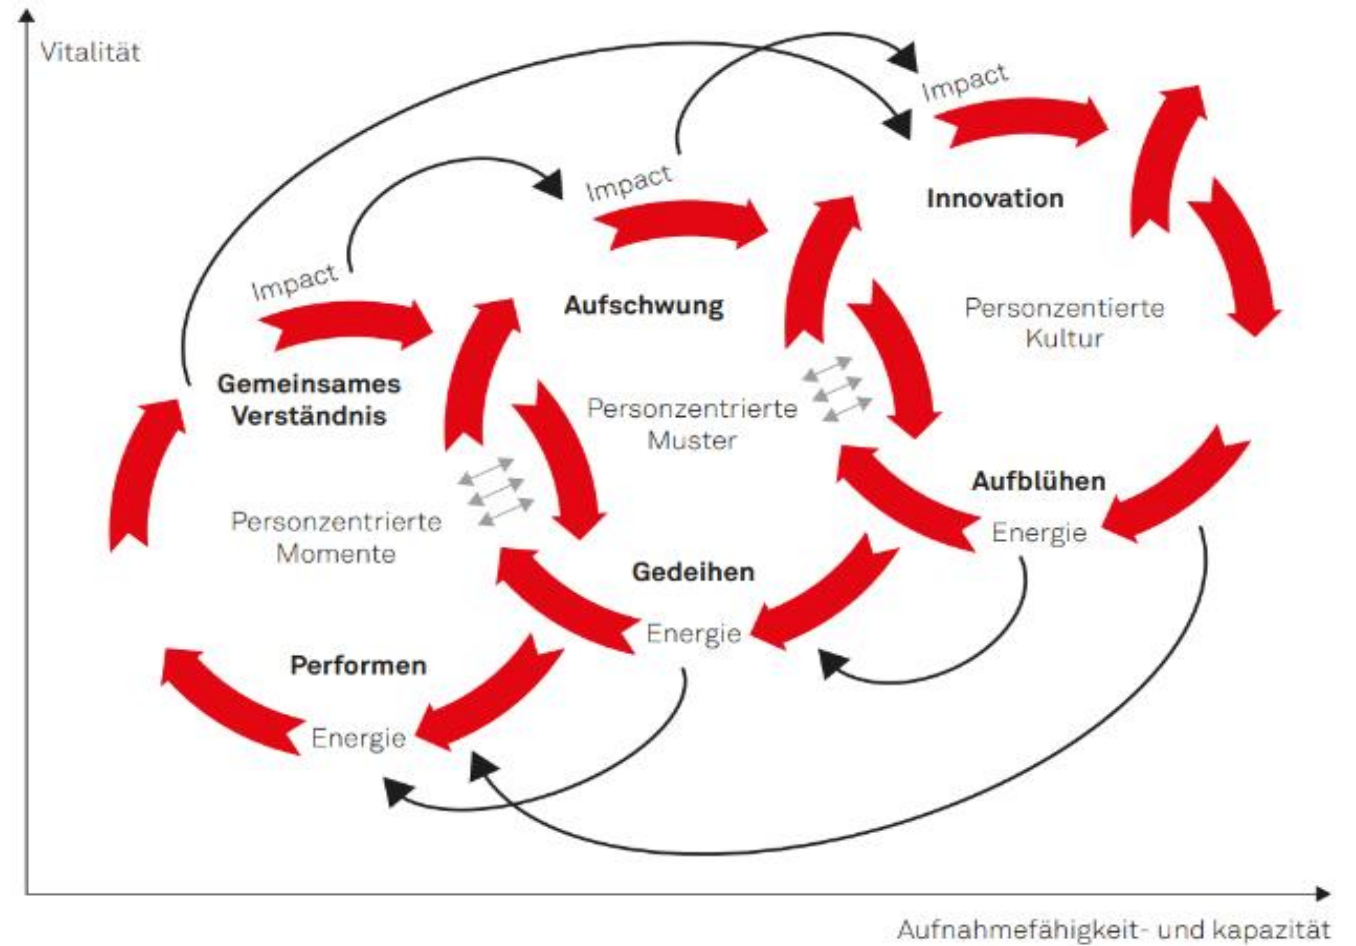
Vitalität

Impact

Impact

Innovation

Aufschwung

Personzentrierte Kultur

Impact

Gemeinsames Verständnis

Personzentrierte Muster

Aufblühen

Energie

Personzentrierte Momente

Gedeihen

Energie

Performen

Energie

Aufnahmefähigkeit- und kapazität